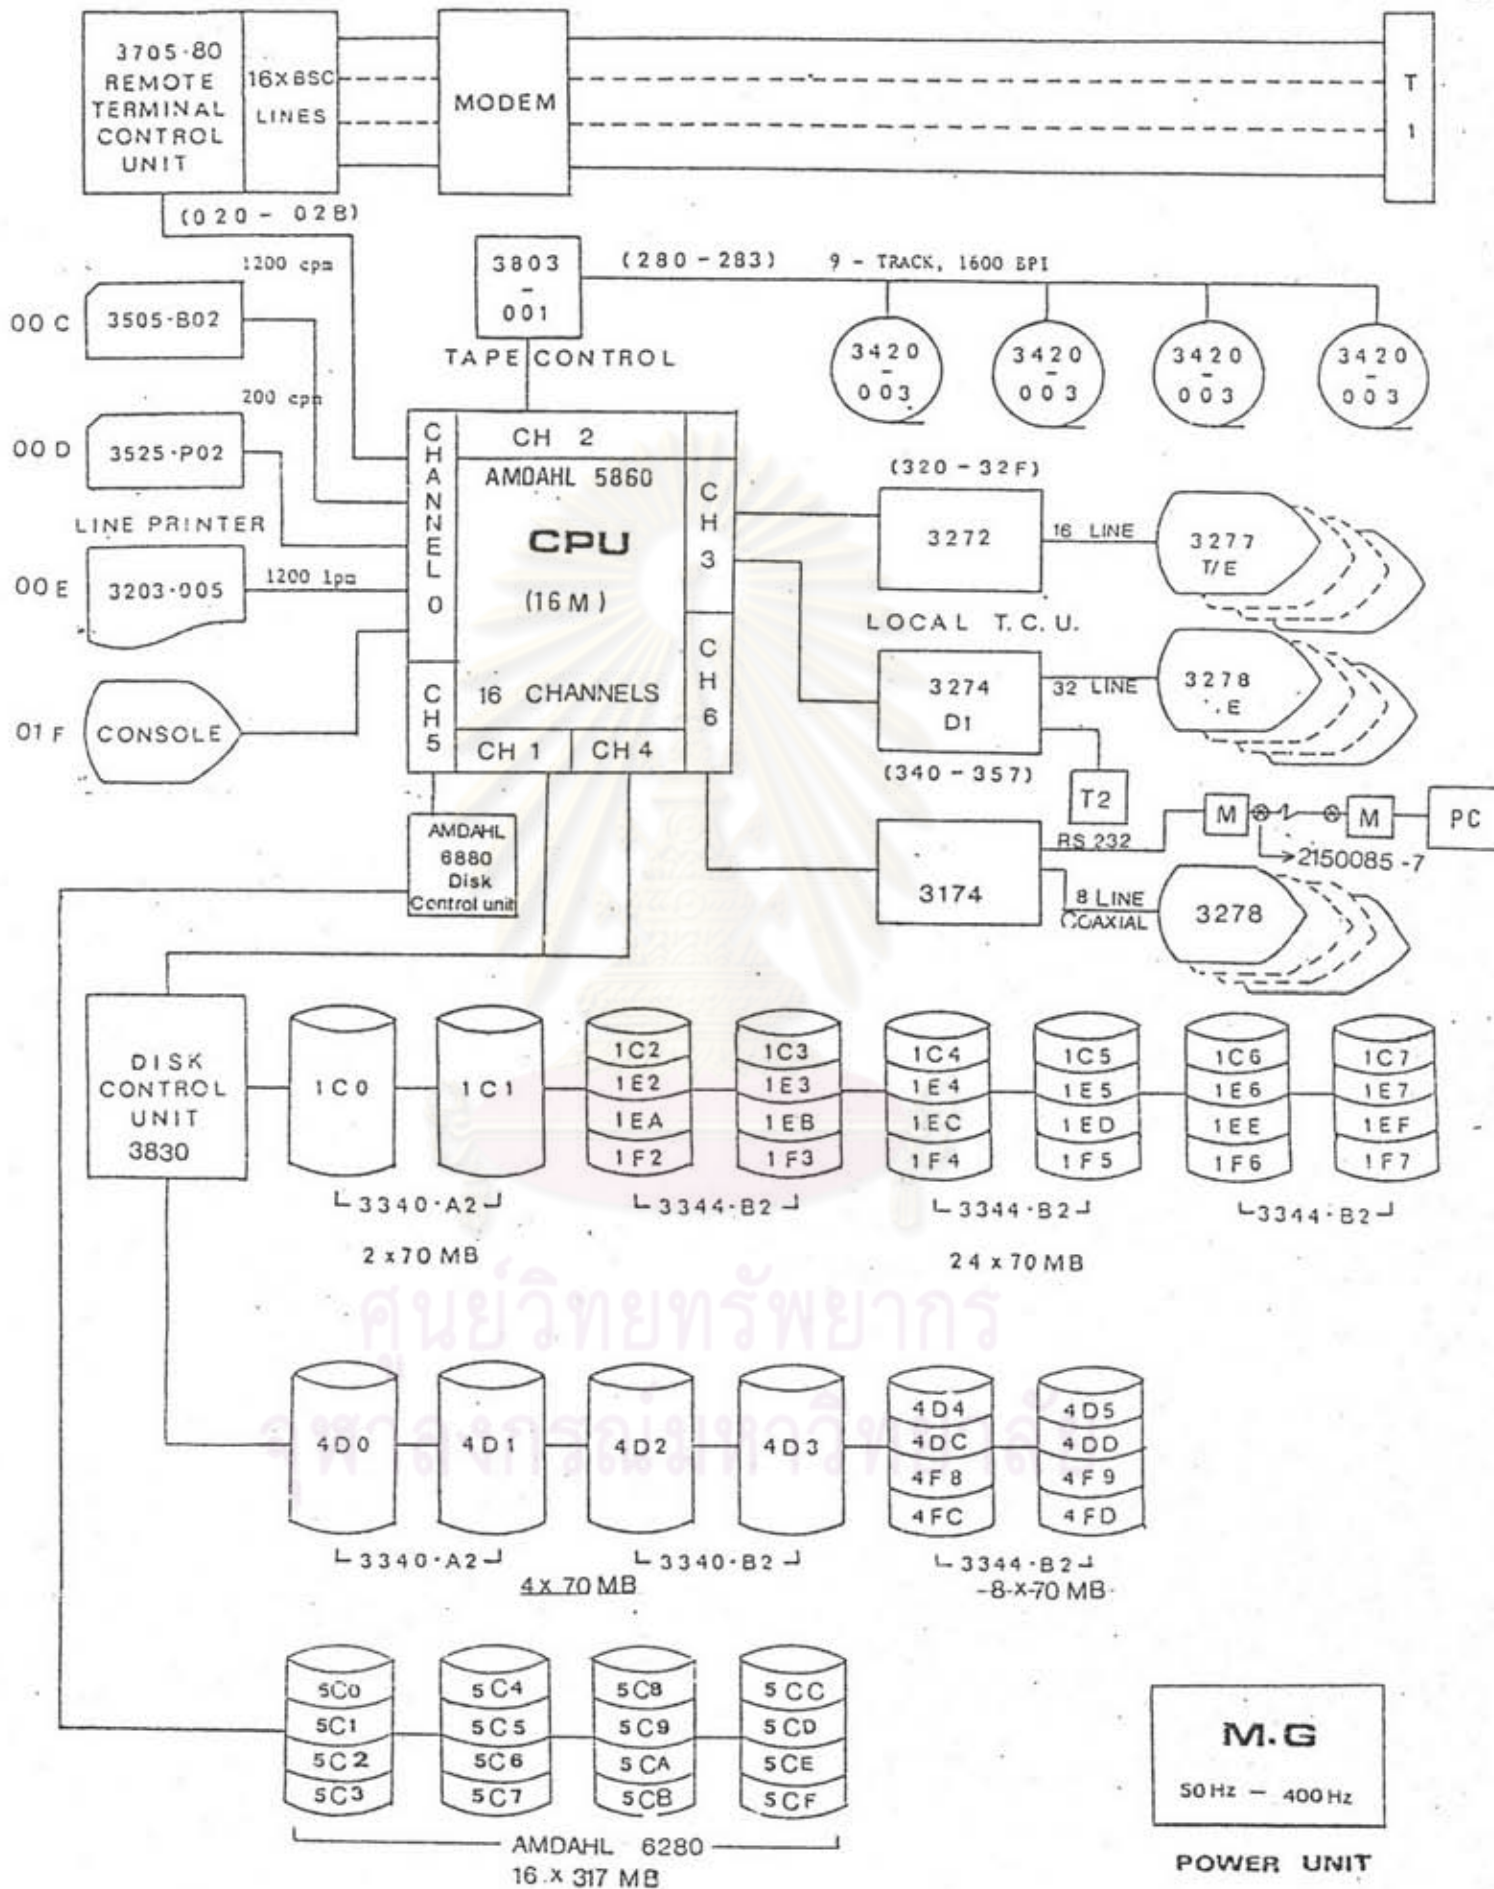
3705-80 REMOTE TERMINAL CONTROL UNIT

16X BSC LINES

MODEM

T 1

(020 - 02B)

1200 cpm

3803 - 001

(280 - 283)

9 - TRACK, 1600 BPI

00 C

3505-B02

TAPE CONTROL

3420 - 003

3420 - 003

3420 - 003

3420 - 003

200 cpm

00 D

3525-P02

CHANNEL 0

CH 2

AMDAHL 5860

CPU

(16 M)

CH 3

(320 - 32F)

3272

16 LINE

3277 T/E

LINE PRINTER

00 E

3203-005

1200 lpm

LOCAL T.C.U.

CH 6

3274 D1

32 LINE

3278 .E

01 F

CONSOLE

CH 5

16 CHANNELS

CH 1

CH 4

(340 - 357)

T2

M

M

PC

RS 232

2150085 -7

AMDAHL 6880 Disk Control unit

3174

8 LINE COAXIAL

3278

DISK CONTROL UNIT 3830

1C0

1C1

1C2 1E2 1EA 1F2

1C3 1E3 1EB 1F3

1C4 1E4 1EC 1F4

1C5 1E5 1ED 1F5

1C6 1E6 1EE 1F6

1C7 1E7 1EF 1F7

3340-A2

3344-B2

3344-B2

3344-B2

2 x 70 MB

24 x 70 MB

ศูนย์วิทยทรัพยากร
จุฬาลงกรณ์มหาวิทยาลัย

4D0

4D1

4D2

4D3

4D4 4DC 4F8 4FC

4D5 4DD 4F9 4FD

3340-A2

3340-B2

3344-B2

4 x 70 MB

-8-x-70 MB

5C0 5C1 5C2 5C3

5C4 5C5 5C6 5C7

5C8 5C9 5CA 5CB

5CC 5CD 5CE 5CF

AMDAHL 6280

16 x 317 MB

M.G

50 Hz — 400 Hz

POWER UNIT